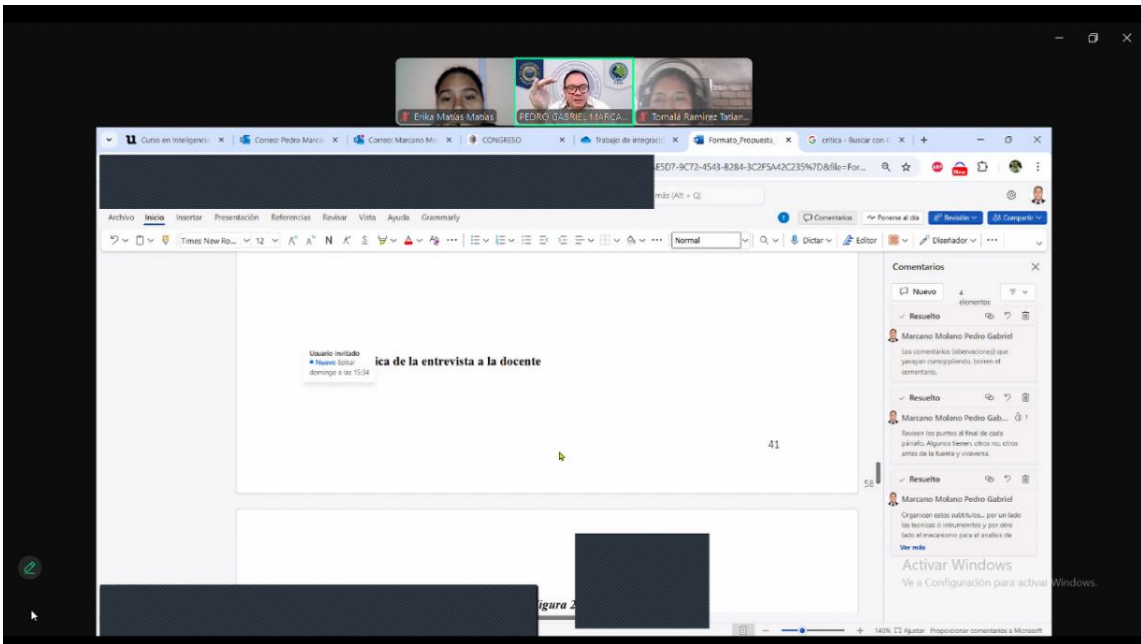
Erika Matias Matias
PEDRO GABRIEL MARCA...
Tomalá Ramírez Tatian...

Curso en Inteligencia ×
Correo: Pedro Marca ×
Correo: Marcano Mo ×
CONGRESO ×
Trabajo de integració ×
Formato_Propuesta_ ×
crítica - Buscar con ×
+

E5D7-9C72-4543-B284-3C2F5A42C235%7D&file=For...

más (Alt + Q)

Archivo Inicio Insertar Presentación Referencias Revisar Vista Ayuda Grammarly
Comentarios
Ponerse al día
Revisión
Compartir

Times New Ro... 12 A A N K S
Normal
Dictar
Editor
Diseñador

Usuario invitado
• Nuevo Editar
domingo a las 15:04

ica de la entrevista a la docente

41

58

igura 2

Comentarios
Nuevo
4 elementos

Resuelto
Marcano Molano Pedro Gabriel
Los comentarios (observaciones) que vayayan cumpliendo, borren el comentario.

Resuelto
Marcano Molano Pedro Gab... 1
Revisen los puntos al final de cada párrafo. Algunos tienen otros no, otros antes de la fuente y viceversa.

Resuelto
Marcano Molano Pedro Gabriel
Organicen estos subtitulos... por un lado las tecnicas o intrumentos y por otro lado el mecanismo para el analisis de
Ver más

Activar Windows
Ve a Configuración para activar Windows.

140% Ajustar Proporcionar comentarios a Microsoft